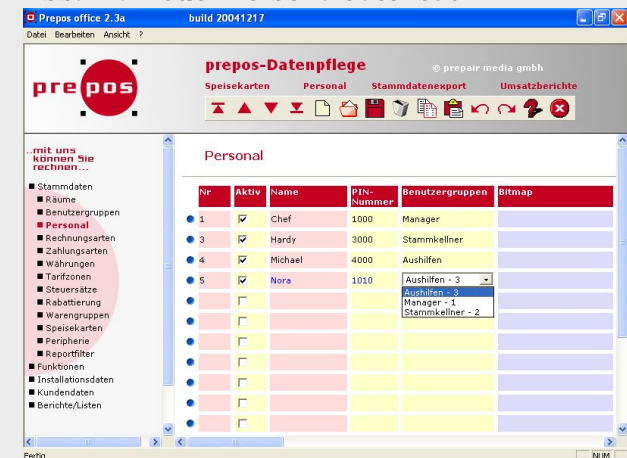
Prepos office 2.3a build 20041217

Datei Bearbeiten Ansicht ?

prepos

prepos-Datenpflege

© prepair media gmbh

Speisekarten Personal Stammdatenexport Umsatzberichte

...mit uns können Sie rechnen...

■ Stammdaten
■ Räume
■ Benutzergruppen
■ Personal
■ Rechnungsarten
■ Zahlungsarten
■ Währungen
■ Tarifzonen
■ Steuersätze
■ Rabattierung
■ Warengruppen
■ Speisekarten
■ Peripherie
■ Reportfilter
■ Funktionen
■ Installationsdaten
■ Kundendaten
■ Berichte/Listen

Personal

| Nr | Aktiv | Name | PIN-Nummer | Benutzergruppen | Bitmap |
|---|---|---|---|---|---|
| 1 | ☑ | Chef | 1000 | Manager | |
| 3 | ☑ | Hardy | 3000 | Stammkellner | |
| 4 | ☑ | Michael | 4000 | Aushilfen | |
| 5 | ☑ | Nora | 1010 | Aushilfen - 3 | |
| | ☐ | | | | |
| | ☐ | | | | |
| | ☐ | | | | |
| | ☐ | | | | |
| | ☐ | | | | |
| | ☐ | | | | |
| | ☐ | | | | |

Aushilfen - 3
Manager - 1
Stammkellner - 2

Fertig NUM